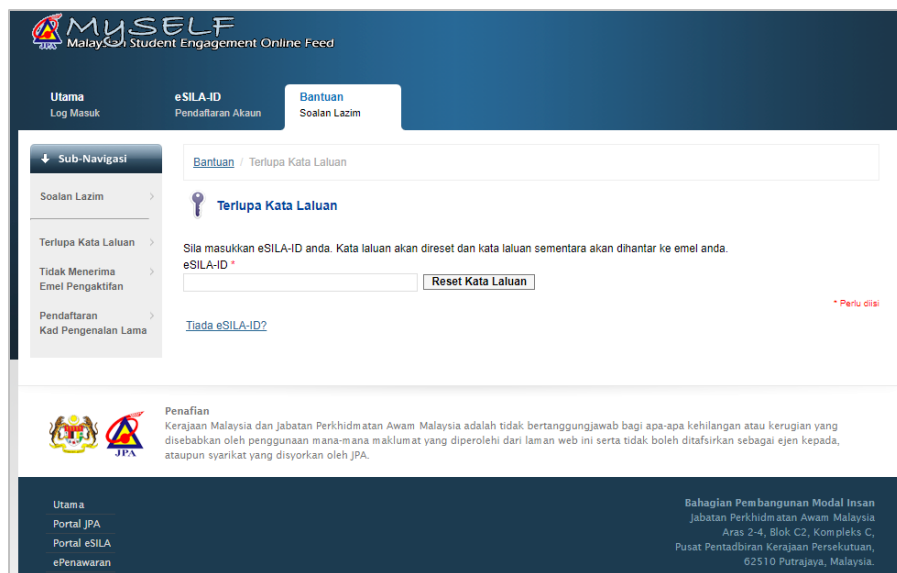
MySELF
Malaysian Student Engagement Online Feed
JPA

Utama
Log Masuk

eSILA-ID
Pendaftaran Akaun

Bantuan
Soalan Lazim

Sub-Navigasi

Soalan Lazim

Terlupa Kata Laluan

Tidak Menerima Emel Pengaktifan

Pendaftaran Kad Pengenalan Lama

Bantuan / Terlupa Kata Laluan

Terlupa Kata Laluan

Sila masukkan eSILA-ID anda. Kata laluan akan direset dan kata laluan sementara akan dihantar ke emel anda.
eSILA-ID *

Reset Kata Laluan

* Perlu diisi

Tiada eSILA-ID?

JPA

Penafian
Kerajaan Malaysia dan Jabatan Perkhidmatan Awam Malaysia adalah tidak bertanggungjawab bagi apa-apa kehilangan atau kerugian yang disebabkan oleh penggunaan mana-mana maklumat yang diperolehi dari laman web ini serta tidak boleh ditafsirkan sebagai ejen kepada, ataupun syarikat yang disyorkan oleh JPA.

Utama
Portal JPA
Portal eSILA
ePenawaran

Bahagian Pembangunan Modal Insan
Jabatan Perkhidmatan Awam Malaysia
Aras 2-4, Blok C2, Kompleks C,
Pusat Pentadbiran Kerajaan Persekutuan,
62510 Putrajaya, Malaysia.